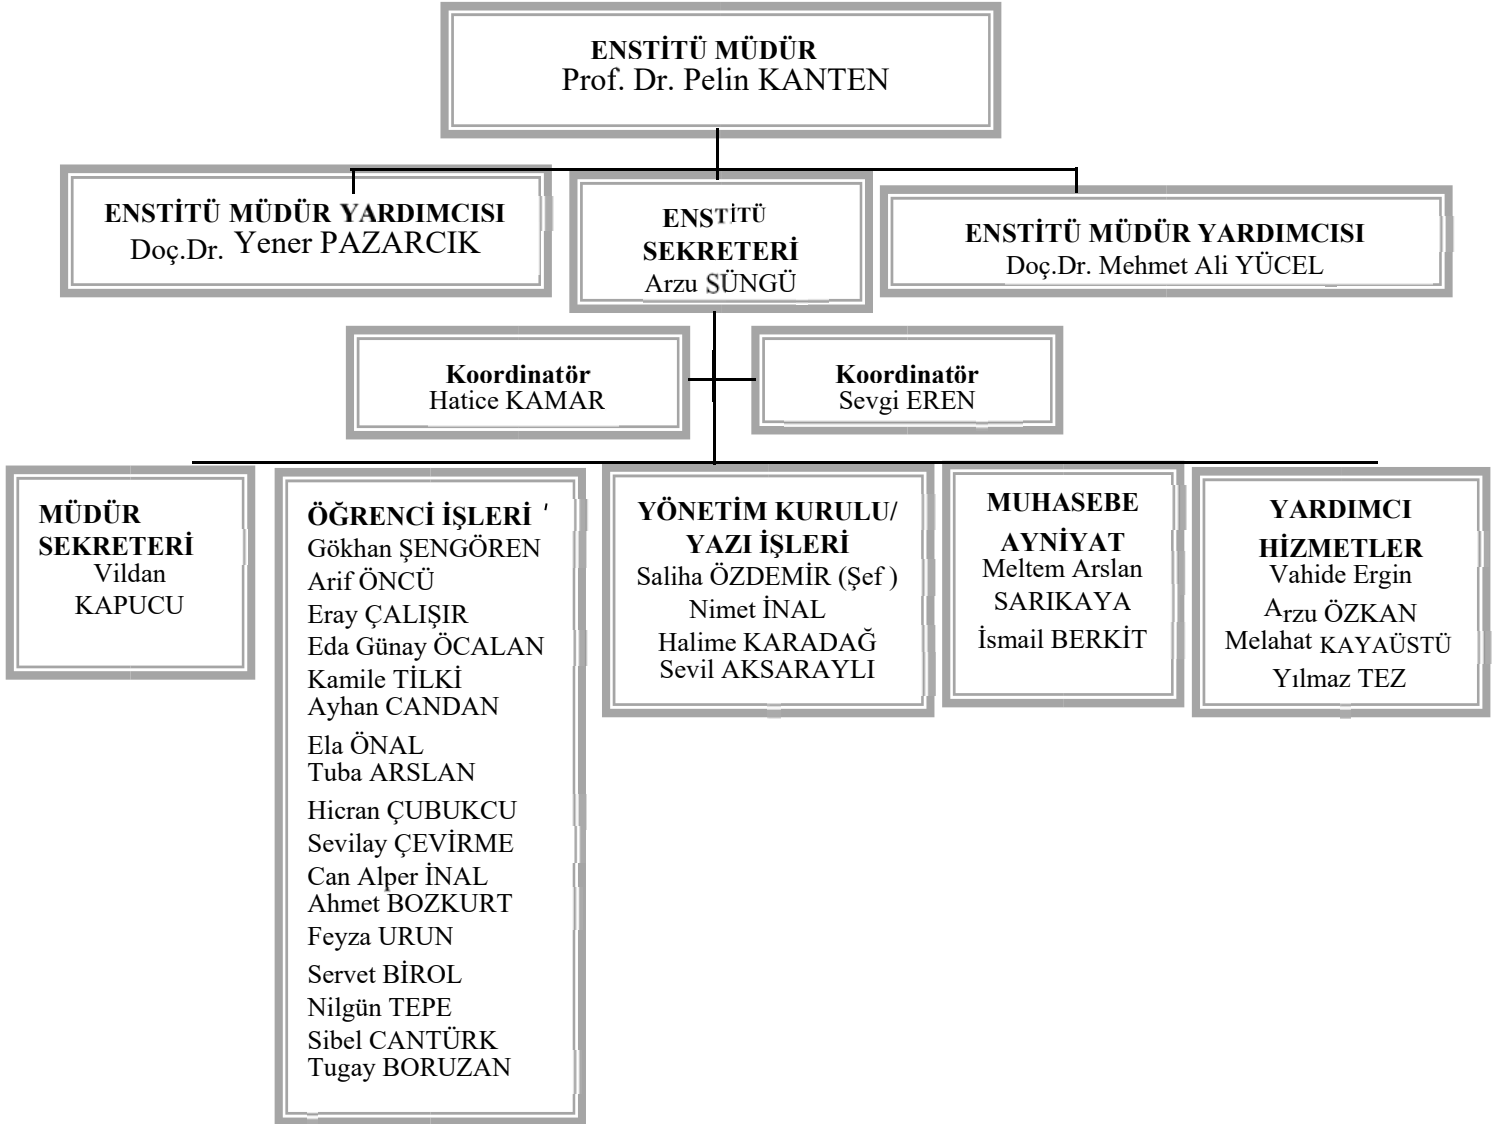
ENSTİTÜ MÜDÜR
Prof. Dr. Pelin KANTEN

ENSTİTÜ MÜDÜR YARDIMCISI
Doç.Dr. Yener PAZARCIK

ENSTİTÜ SEKRETERİ
Arzu SÜNGÜ

ENSTİTÜ MÜDÜR YARDIMCISI
Doç.Dr. Mehmet Ali YÜCEL

Koordinatör
Hatice KAMAR

Koordinatör
Sevgi EREN

MÜDÜR SEKRETERİ
Vildan KAPUCU

ÖĞRENCİ İŞLERİ
Gökhan ŞENGÖREN
Arif ÖNCÜ
Eray ÇALIŞIR
Eda Günay ÖCALAN
Kamile TİLKİ
Ayhan CANDAN
Ela ÖNAL
Tuba ARSLAN
Hicran ÇUBUKCU
Sevilay ÇEVİRME
Can Alper İNAL
Ahmet BOZKURT
Feyza URUN
Servet BİROL
Nilgün TEPE
Sibel CANTÜRK
Tugay BORUZAN

YÖNETİM KURULU/ YAZI İŞLERİ
Saliha ÖZDEMİR (Şef )
Nimet İNAL
Halime KARADAĞ
Sevil AKSARAYLI

MUHASEBE AYNİYAT
Meltem Arslan SARIKAYA
İsmail BERKİT

YARDIMCI HİZMETLER
Vahide Ergin
Arzu ÖZKAN
Melahat KAYAÜSTÜ
Yılmaz TEZ